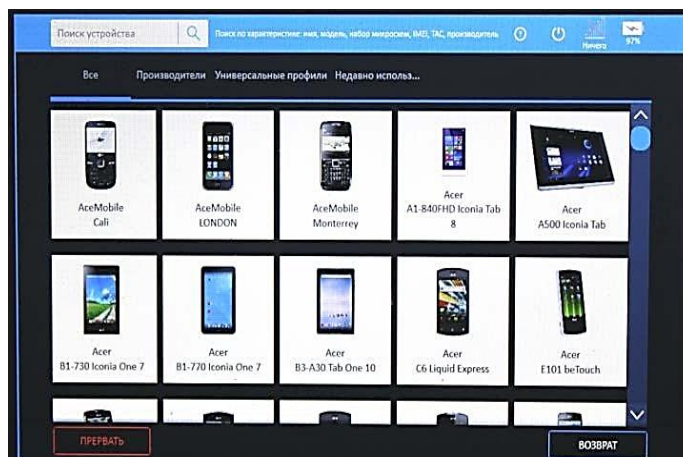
Поиск устройства

Поиск по характеристике: имя, модель, набор микросхем, IMEI, TAC, производитель

Ничего

97%

Все

Производители

Универсальные профили

Недавно использ...

AceMobile Cali

AceMobile LONDON

AceMobile Monterrey

Acer A1-840FHD Iconia Tab 8

Acer A500 Iconia Tab

Acer B1-730 Iconia One 7

Acer B1-770 Iconia One 7

Acer B3-A30 Tab One 10

Acer C6 Liquid Express

Acer E101 beTouch

ПРЕРВАТЬ

ВОЗВРАТ